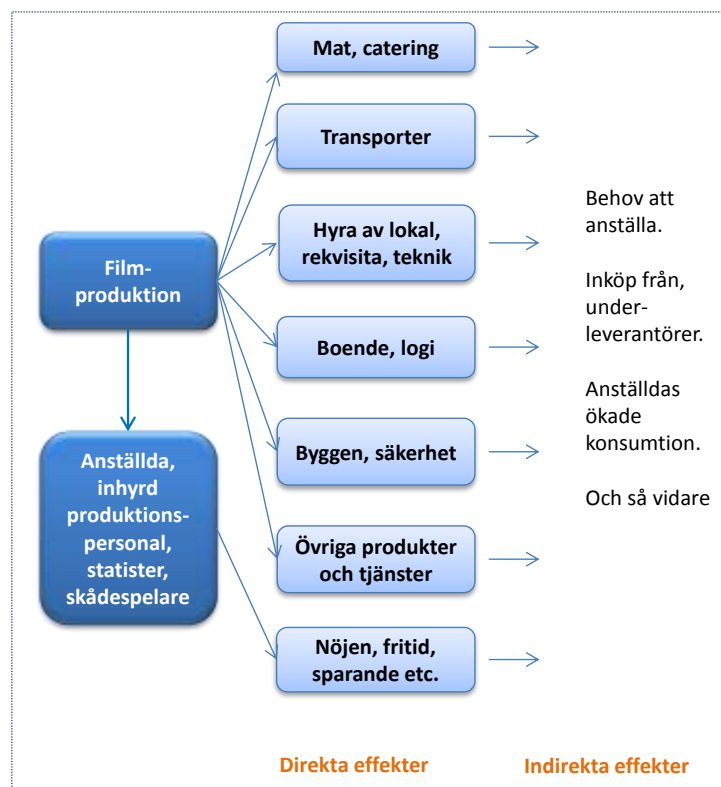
Film-produktion

Anställda, inhyrd produktions-personal, statister, skådespelare

Mat, catering

Transporter

Hyra av lokal, rekvisita, teknik

Boende, logi

Byggen, säkerhet

Övriga produkter och tjänster

Nöjen, fritid, sparande etc.

Behov att anställa.

Inköp från, under-leverantörer.

Anställdas ökade konsumtion.

Och så vidare

Direkta effekter

Indirekta effekter